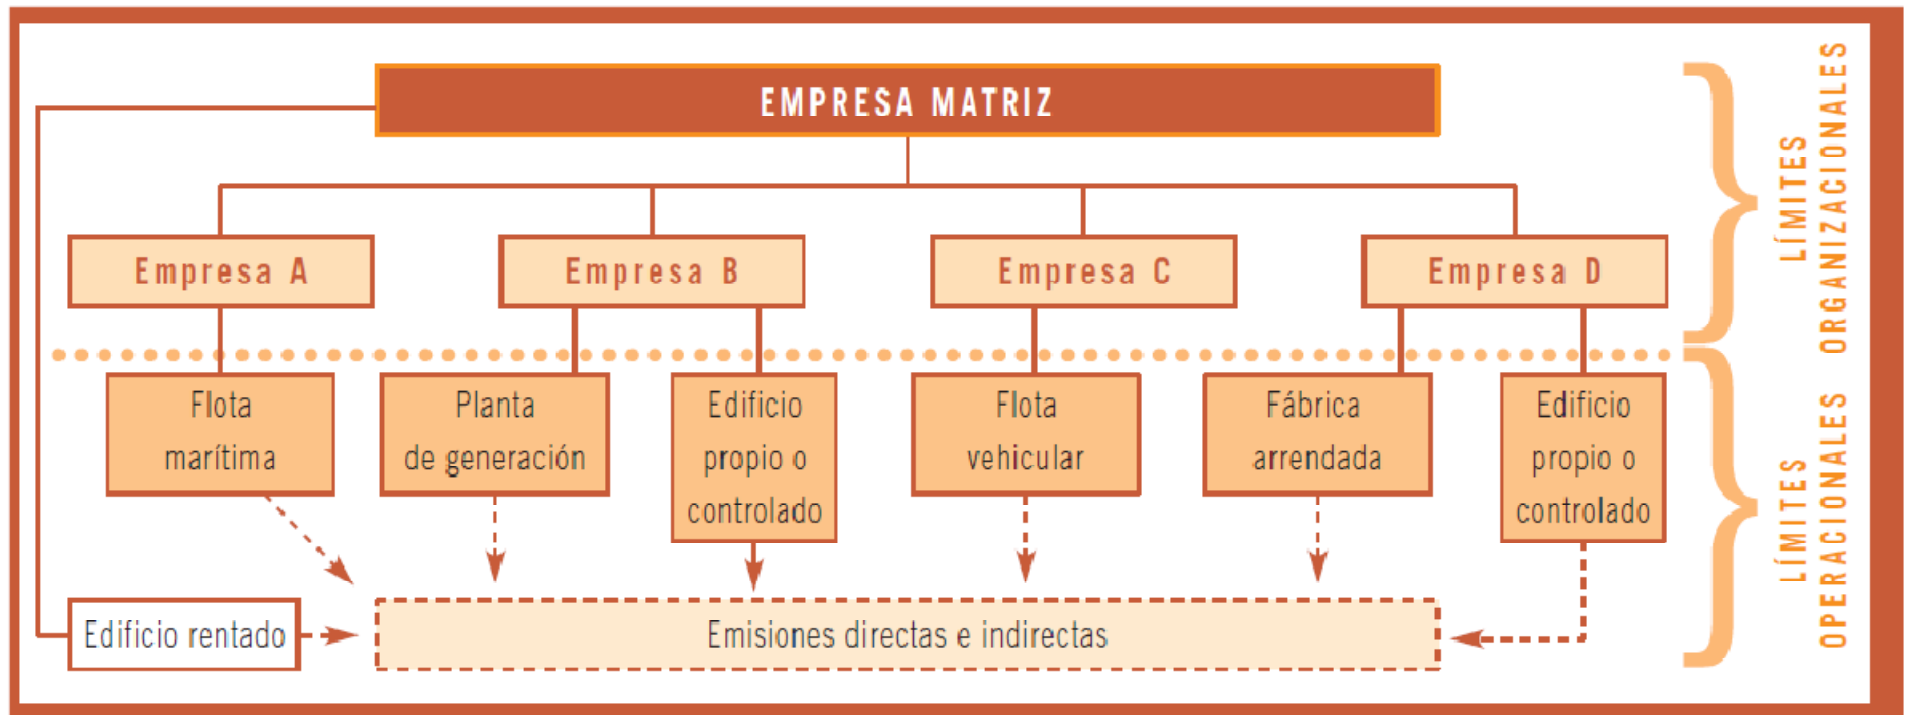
EMPRESA MATRIZ

Empresa A

Empresa B

Empresa C

Empresa D

Flota marítima

Planta de generación

Edificio propio o controlado

Flota vehicular

Fábrica arrendada

Edificio propio o controlado

Edificio rentado

Emisiones directas e indirectas

LÍMITES ORGANIZACIONALES

LÍMITES OPERACIONALES